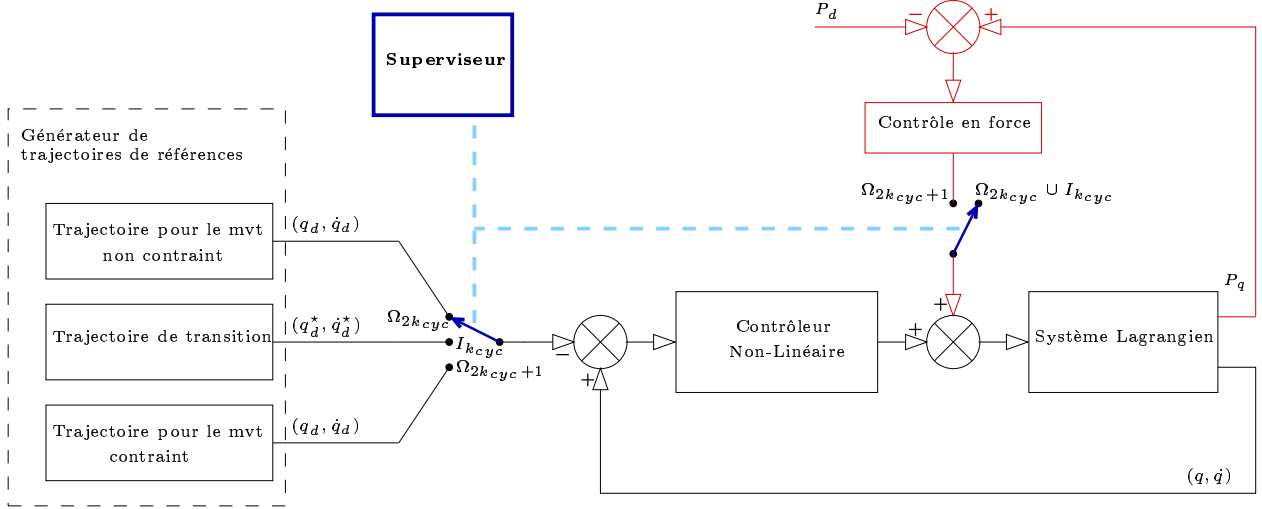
$P_d$
−
+
Superviseur
Contrôle en force
Générateur de trajectoires de références
$\Omega_{2k_{cyc}+1}$
$\Omega_{2k_{cyc}} \cup I_{k_{cyc}}$
Trajectoire pour le mvt non contraint
$(q_d, \dot{q}_d)$
$P_q$
+
$(q_d^\star, \dot{q}_d^\star)$
$\Omega_{2k_{cyc}}$
Contrôleur Non-Linéaire
+
Trajectoire de transition
$I_{k_{cyc}}$
−
Système Lagrangien
$\Omega_{2k_{cyc}+1}$
+
Trajectoire pour le mvt contraint
$(q_d, \dot{q}_d)$
$(q, \dot{q})$